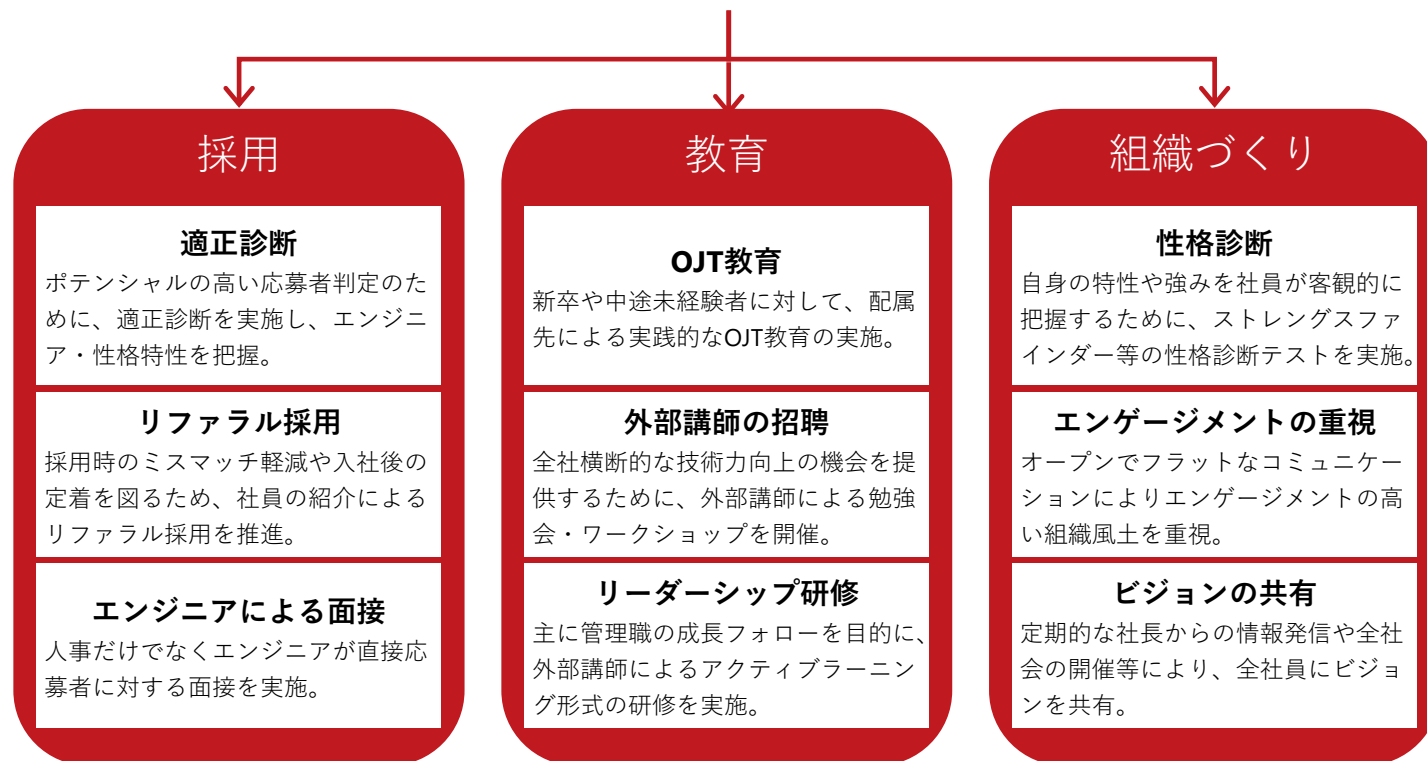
採用

適正診断
ポテンシャルの高い応募者判定のために、適正診断を実施し、エンジニア・性格特性を把握。

リファラル採用
採用時のミスマッチ軽減や入社後の定着を図るため、社員の紹介によるリファラル採用を推進。

エンジニアによる面接
人事だけでなくエンジニアが直接応募者に対する面接を実施。

教育

OJT教育
新卒や中途未経験者に対して、配属先による実践的なOJT教育の実施。

外部講師の招聘
全社横断的な技術力向上の機会を提供するために、外部講師による勉強会・ワークショップを開催。

リーダーシップ研修
主に管理職の成長フォローを目的に、外部講師によるアクティブラーニング形式の研修を実施。

組織づくり

性格診断
自身の特性や強みを社員が客観的に把握するために、ストレングスファインダー等の性格診断テストを実施。

エンゲージメントの重視
オープンでフラットなコミュニケーションによりエンゲージメントの高い組織風土を重視。

ビジョンの共有
定期的な社長からの情報発信や全社会の開催等により、全社員にビジョンを共有。